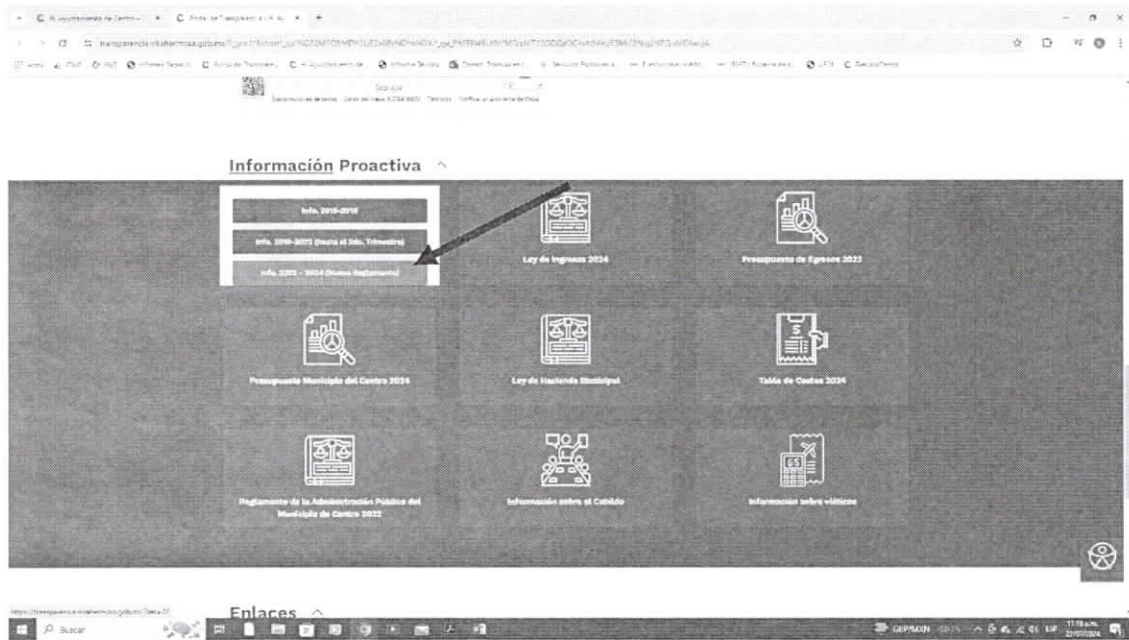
transparencia.villahermosa.gob.mx

Información Proactiva ^

Info. 2015-2018

Info. 2018-2022 (Hasta el 2do. Trimestre)

Info. 2022 - 2024 (Nuevo Reglamento)

Ley de Ingresos 2024

Presupuesto de Egresos 2023

Presupuesto Municipio del Centro 2024

Ley de Hacienda Municipal

Tabla de Costos 2024

Reglamento de la Administración Pública del Municipio de Centro 2022

Información sobre el Cabildo

Información sobre viáticos

Enlaces ^

Buscar

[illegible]